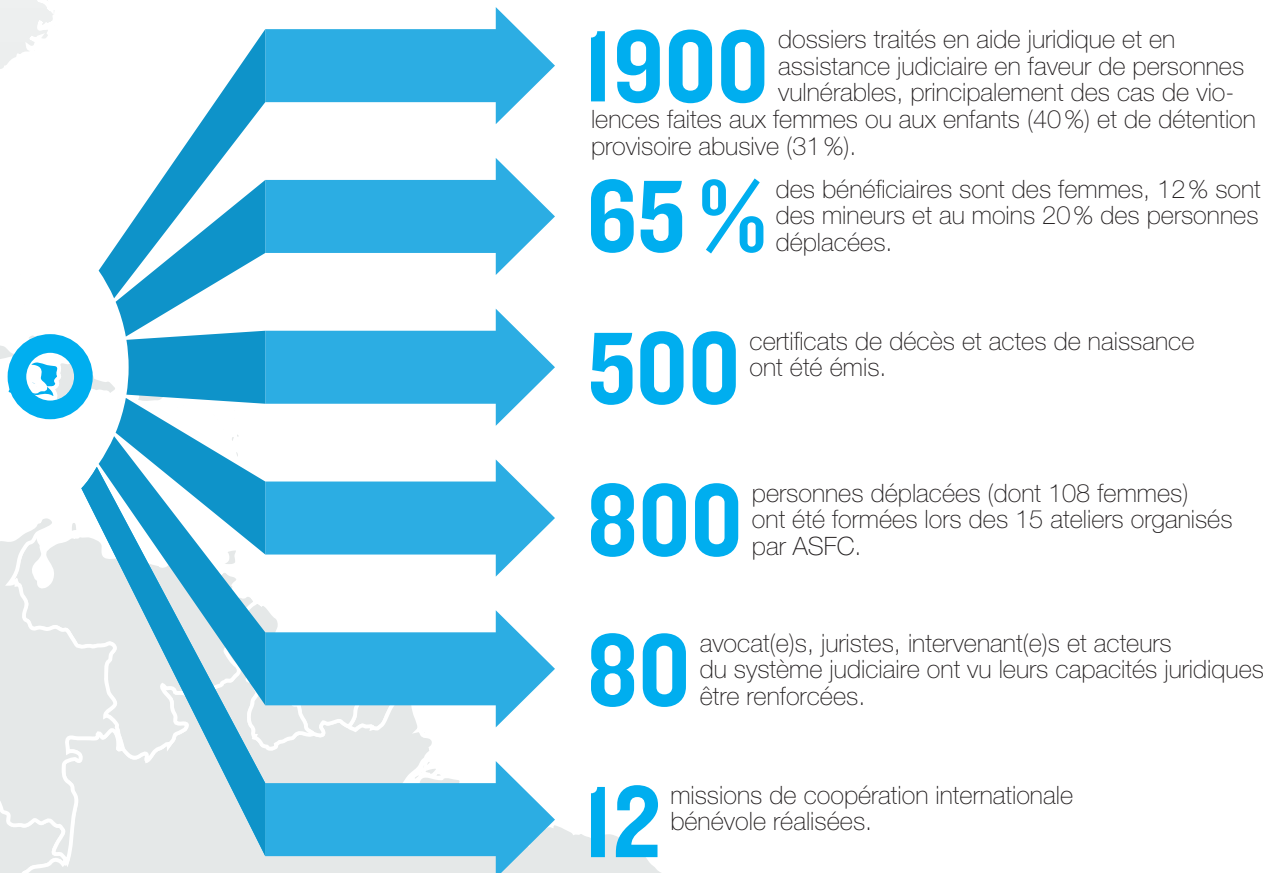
1900 dossiers traités en aide juridique et en assistance judiciaire en faveur de personnes vulnérables, principalement des cas de violences faites aux femmes ou aux enfants (40 %) et de détention provisoire abusive (31 %).

65 % des bénéficiaires sont des femmes, 12 % sont des mineurs et au moins 20 % des personnes déplacées.

500 certificats de décès et actes de naissance ont été émis.

800 personnes déplacées (dont 108 femmes) ont été formées lors des 15 ateliers organisés par ASFC.

80 avocat(e)s, juristes, intervenant(e)s et acteurs du système judiciaire ont vu leurs capacités juridiques être renforcées.

12 missions de coopération internationale bénévole réalisées.